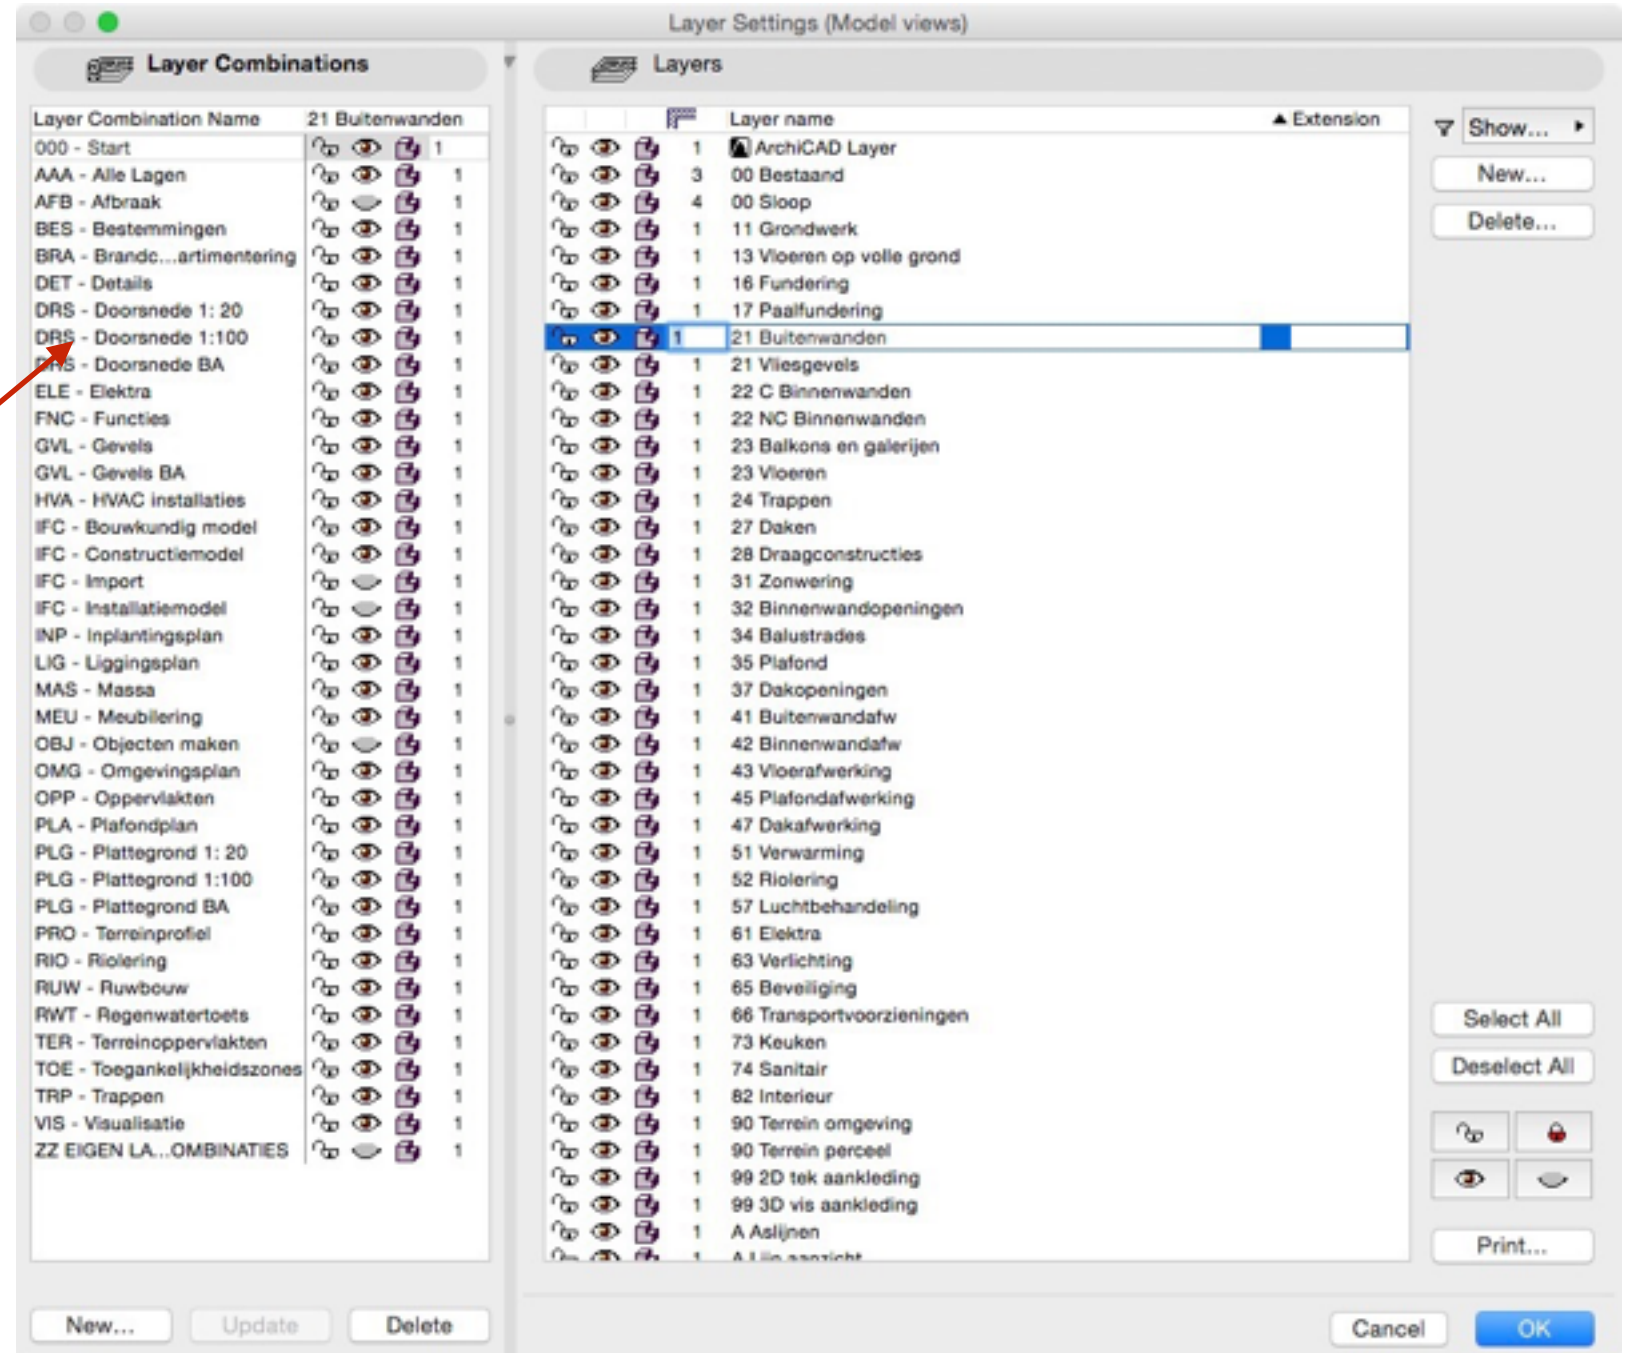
Layer Settings (Model views)

Layer Combinations

| Layer Combination Name | 21 Buitenwanden |
|---|---|
| 000 - Start | 1 |
| AAA - Alle Lagen | 1 |
| AFB - Afbraak | 1 |
| BES - Bestemmingen | 1 |
| BRA - Brandc...artimentering | 1 |
| DET - Details | 1 |
| DRS - Doorsnede 1: 20 | 1 |
| DRS - Doorsnede 1:100 | 1 |
| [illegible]S - Doorsnede BA | 1 |
| ELE - Elektra | 1 |
| FNC - Functies | 1 |
| GVL - Gevels | 1 |
| GVL - Gevels BA | 1 |
| HVA - HVAC installaties | 1 |
| IFC - Bouwkundig model | 1 |
| IFC - Constructiemodel | 1 |
| IFC - Import | 1 |
| IFC - Installatiemodel | 1 |
| INP - Inplantingsplan | 1 |
| LIG - Liggingsplan | 1 |
| MAS - Massa | 1 |
| MEU - Meubilering | 1 |
| OBJ - Objecten maken | 1 |
| OMG - Omgevingsplan | 1 |
| OPP - Oppervlakten | 1 |
| PLA - Plafondplan | 1 |
| PLG - Plattegrond 1: 20 | 1 |
| PLG - Plattegrond 1:100 | 1 |
| PLG - Plattegrond BA | 1 |
| PRO - Terreinprofiel | 1 |
| RIO - Riolering | 1 |
| RUW - Ruwbouw | 1 |
| RWT - Regenwatertoets | 1 |
| TER - Terreinoppervlakten | 1 |
| TOE - Toegankelijkheidszones | 1 |
| TRP - Trappen | 1 |
| VIS - Visualisatie | 1 |
| ZZ EIGEN LA...OMBINATIES | 1 |

New... Update Delete

Layers

| | Layer name | Extension |
|---|---|---|
| 1 | ArchiCAD Layer | |
| 3 | 00 Bestaand | |
| 4 | 00 Sloop | |
| 1 | 11 Grondwerk | |
| 1 | 13 Vloeren op volle grond | |
| 1 | 16 Fundering | |
| 1 | 17 Paalfundering | |
| 1 | 21 Buitenwanden | |
| 1 | 21 Vliesgevels | |
| 1 | 22 C Binnenwanden | |
| 1 | 22 NC Binnenwanden | |
| 1 | 23 Balkons en galerijen | |
| 1 | 23 Vloeren | |
| 1 | 24 Trappen | |
| 1 | 27 Daken | |
| 1 | 28 Draagconstructies | |
| 1 | 31 Zonwering | |
| 1 | 32 Binnenwandopeningen | |
| 1 | 34 Balustrades | |
| 1 | 35 Plafond | |
| 1 | 37 Dakopeningen | |
| 1 | 41 Buitenwandafw | |
| 1 | 42 Binnenwandafw | |
| 1 | 43 Vloerafwerking | |
| 1 | 45 Plafondafwerking | |
| 1 | 47 Dakafwerking | |
| 1 | 51 Verwarming | |
| 1 | 52 Riolering | |
| 1 | 57 Luchtbehandeling | |
| 1 | 61 Elektra | |
| 1 | 63 Verlichting | |
| 1 | 65 Beveiliging | |
| 1 | 66 Transportvoorzieningen | |
| 1 | 73 Keuken | |
| 1 | 74 Sanitair | |
| 1 | 82 Interieur | |
| 1 | 90 Terrein omgeving | |
| 1 | 90 Terrein perceel | |
| 1 | 99 2D tek aankleding | |
| 1 | 99 3D vis aankleding | |
| 1 | A Aslijnen | |
| 1 | A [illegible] | |

Show...
New...
Delete...
Select All
Deselect All
Print...

Cancel OK